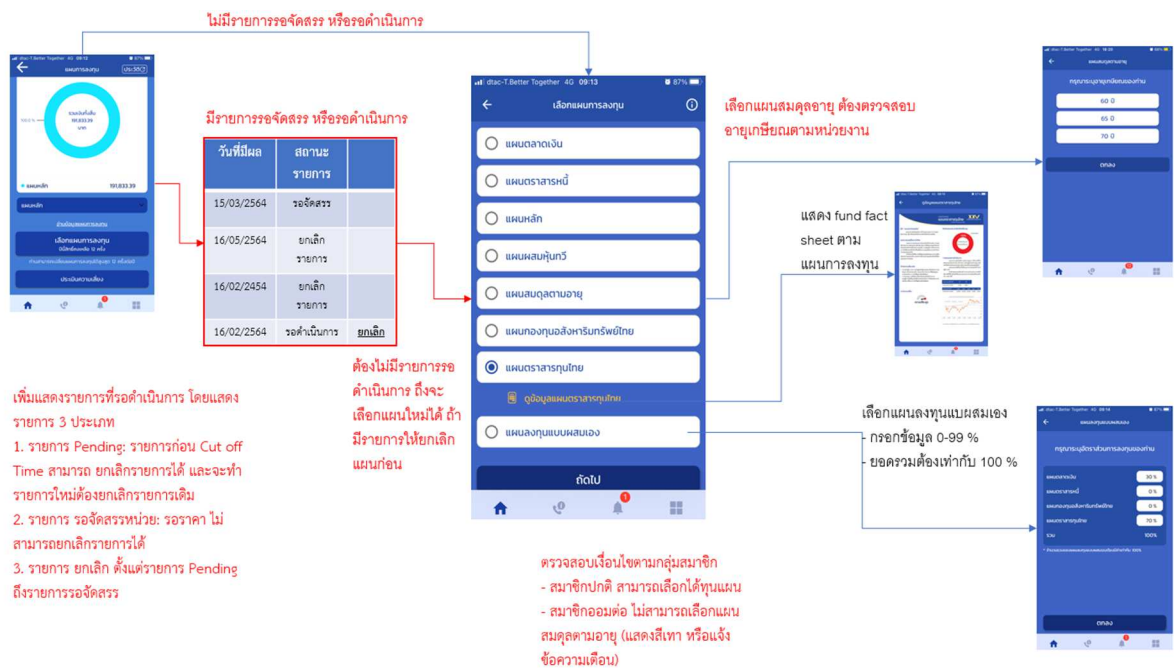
ไม่มีรายการรอจัดสรร หรือรอดำเนินการ

แผนการลงทุน

ยอดเงินทั้งสิ้น 191,833.39 บาท

แผนหลัก 191,833.39

แผนหลัก

เลือกแผนการลงทุน

ประเมินความเสี่ยง

มีรายการรอจัดสรร หรือรอดำเนินการ

| วันที่มีผล | สถานะรายการ | |
|---|---|---|
| 15/03/2564 | รอจัดสรร | |
| 16/05/2564 | ยกเลิกรายการ | |
| 16/02/2454 | ยกเลิกรายการ | |
| 16/02/2564 | รอดำเนินการ | ยกเลิก |

dtac-T.Better Together 4G 09:13 87%

เลือกแผนการลงทุน

แผนตลาดเงิน

แผนตราสารหนี้

แผนหลัก

แผนผสมหุ้นทวี

แผนสมดุลตามอายุ

แผนกองทุนอสังหาริมทรัพย์ไทย

แผนตราสารทุนไทย

ดูข้อมูลแผนตราสารทุนไทย

แผนลงทุนแบบผสมเอง

ถัดไป

เลือกแผนสมดุลอายุ ต้องตรวจสอบอายุเกษียณตามหน่วยงาน

60 ปี

65 ปี

70 ปี

ตกลง

แสดง fund fact sheet ตามแผนการลงทุน

ต้องไม่มีรายการรอดำเนินการ ถึงจะเลือกแผนใหม่ได้ ถ้ามีรายการให้ยกเลิกแผนก่อน

เพิ่มแสดงรายการที่รอดำเนินการ โดยแสดงรายการ 3 ประเภท
1. รายการ Pending: รายการก่อน Cut off Time สามารถ ยกเลิกรายการได้ และจะทำรายการใหม่ต้องยกเลิกรายการเดิม
2. รายการ รอจัดสรรหน่วย: รอราคา ไม่สามารถยกเลิกรายการได้
3. รายการ ยกเลิก ตั้งแต่รายการ Pending ถึงรายการรอจัดสรร

เลือกแผนลงทุนแบบผสมเอง
- กรอกข้อมูล 0-99 %
- ยอดรวมต้องเท่ากับ 100 %

แผนตลาดเงิน 30 %
แผนตราสารหนี้ 0 %
แผนกองทุนอสังหาริมทรัพย์ไทย 0 %
แผนตราสารทุนไทย 70 %
รวม 100%

ตกลง

ตรวจสอบเงื่อนไขตามกลุ่มสมาชิก
- สมาชิกปกติ สามารถเลือกได้ทุนแผน
- สมาชิกออมต่อ ไม่สามารถเลือกแผนสมดุลตามอายุ (แสดงสีเทา หรือแจ้งข้อความเตือน)